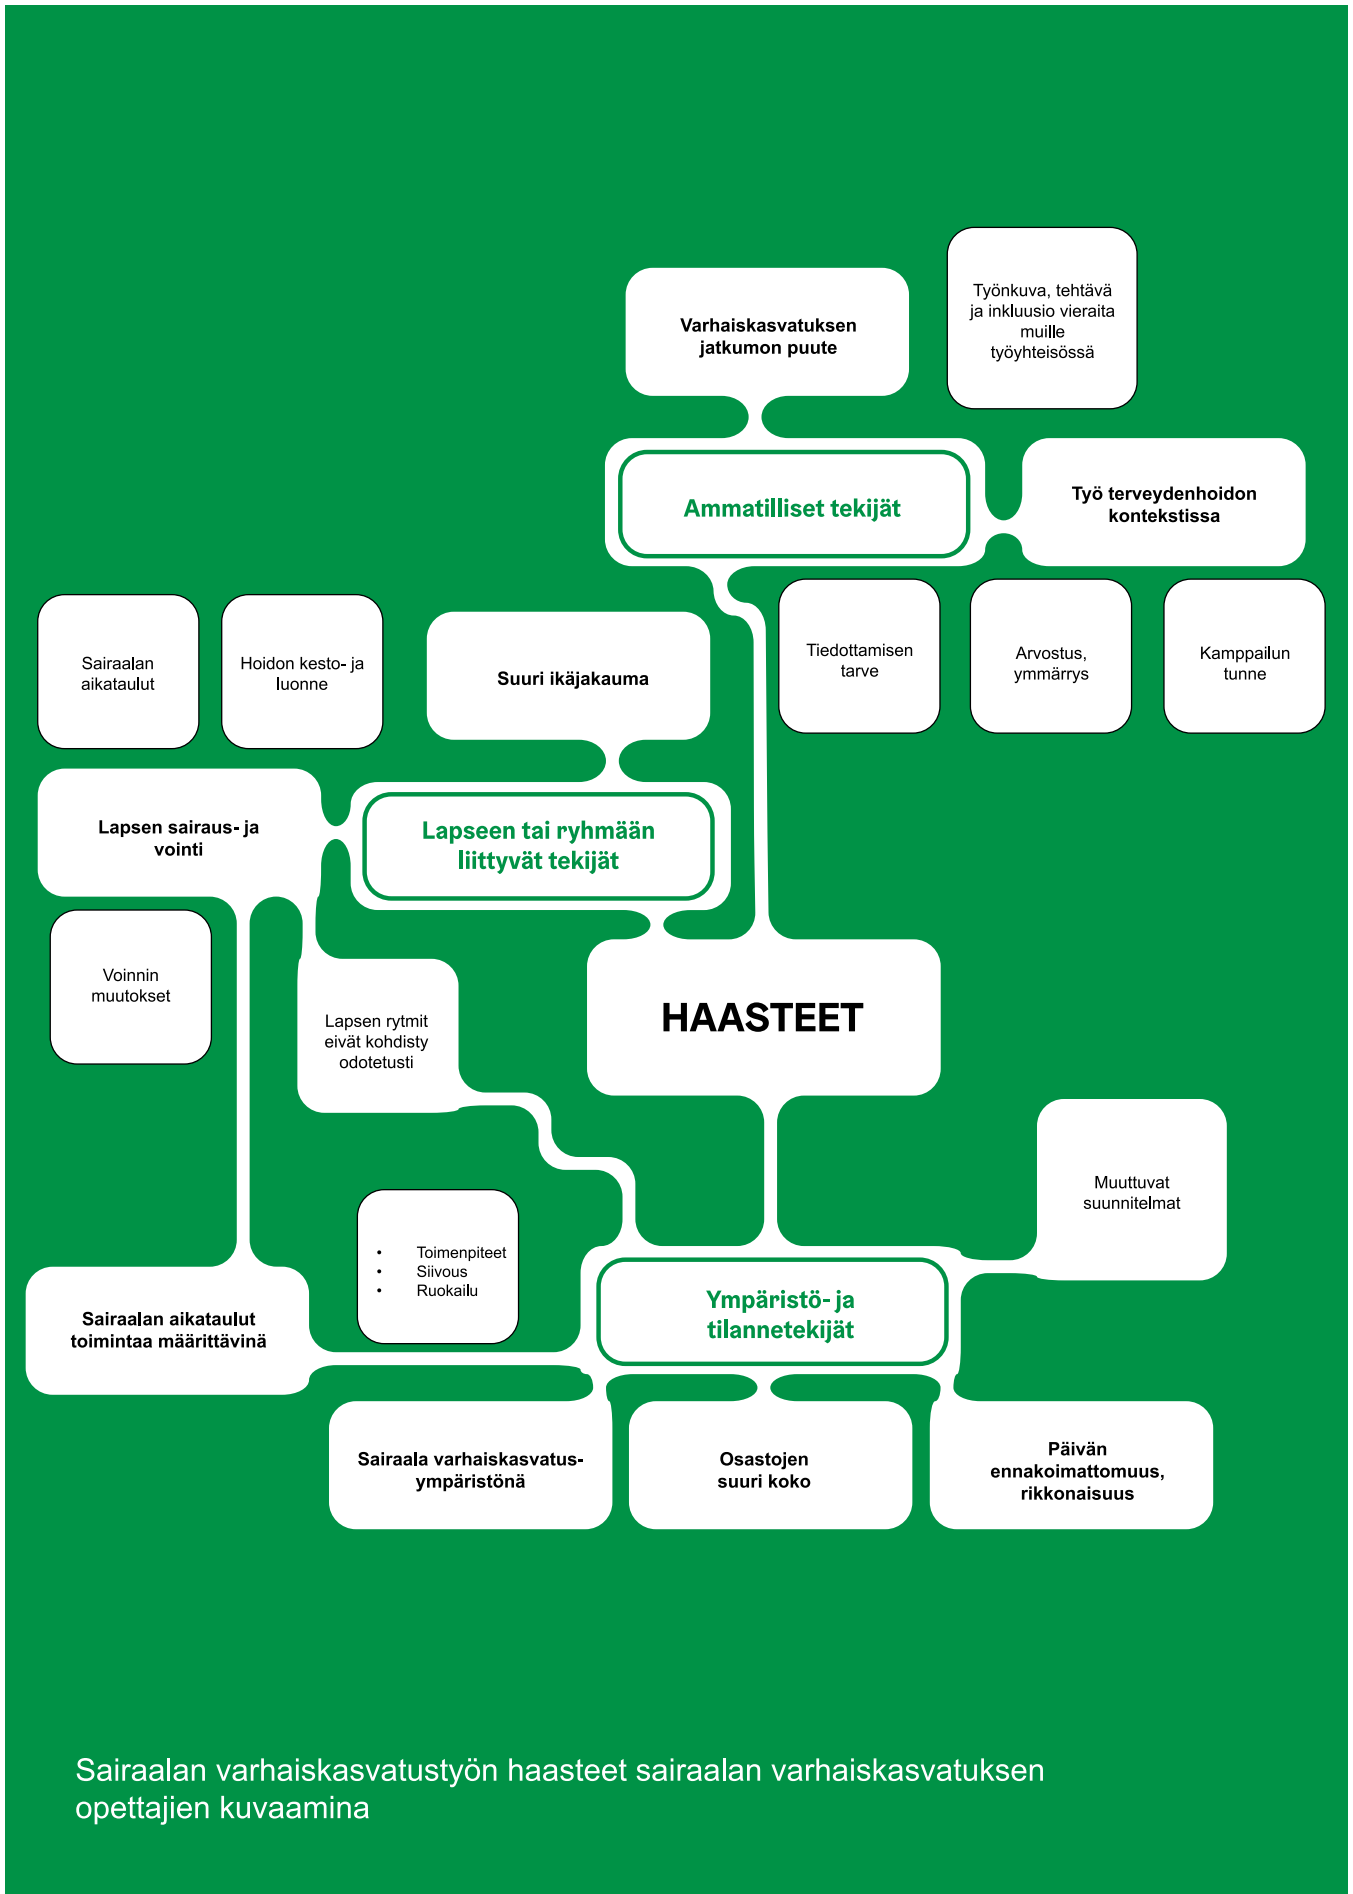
Varhaiskasvatuksen jatkumon puute

Työnkuva, tehtävä ja inkluusio vieraita muille työyhteisössä

Ammatilliset tekijät

Työ terveydenhoidon kontekstissa

Sairaalan aikataulut

Hoidon kesto- ja luonne

Suuri ikäjakauma

Tiedottamisen tarve

Arvostus, ymmärrys

Kamppailun tunne

Lapsen sairaus- ja vointi

Lapseen tai ryhmään liittyvät tekijät

Voinnin muutokset

Lapsen rytmit eivät kohdisty odotetusti

HAASTEET

Muuttuvat suunnitelmat

- Toimenpiteet
- Siivous
- Ruokailu

Sairaalan aikataulut toimintaa määrittävinä

Ympäristö- ja tilannetekijät

Sairaala varhaiskasvatus-ympäristönä

Osastojen suuri koko

Päivän ennakoimattomuus, rikkonaisuus

Sairaalan varhaiskasvatustyön haasteet sairaalan varhaiskasvatuksen opettajien kuvaamina